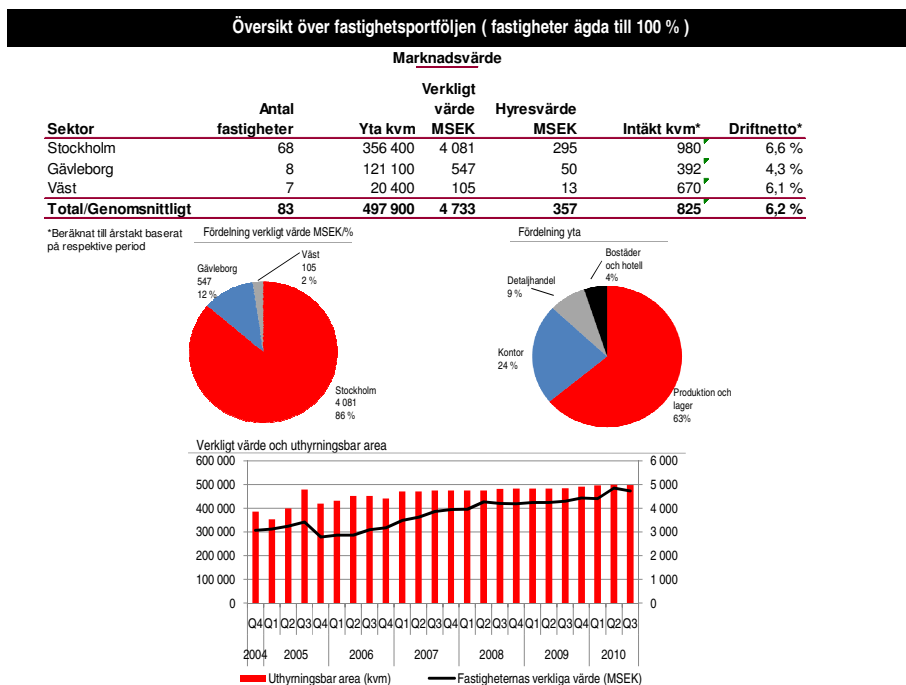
Översikt över fastighetsportföljen ( fastigheter ägda till 100 % )

Marknadsvärde

| Sektor | Antal fastigheter | Yta kvm | Verkligt värde MSEK | Hyresvärde MSEK | Intäkt kvm* | Driftnetto* |
|---|---|---|---|---|---|---|
| Stockholm | 68 | 356 400 | 4 081 | 295 | 980 | 6,6 % |
| Gävleborg | 8 | 121 100 | 547 | 50 | 392 | 4,3 % |
| Väst | 7 | 20 400 | 105 | 13 | 670 | 6,1 % |
| Total/Genomsnittligt | 83 | 497 900 | 4 733 | 357 | 825 | 6,2 % |

*Beräknat till årstakt baserat på respektive period

Fördelning verkligt värde MSEK/%

Väst 105 2 %
Gävleborg 547 12 %
Stockholm 4 081 86 %

Fördelning yta

Bostäder och hotell 4%
Detaljhandel 9 %
Kontor 24 %
Produktion och lager 63%

Verkligt värde och uthyrningsbar area

600 000
500 000
400 000
300 000
200 000
100 000
0

6 000
5 000
4 000
3 000
2 000
1 000
0

Q4 Q1 Q2 Q3 Q4 Q1 Q2 Q3 Q4 Q1 Q2 Q3 Q4 Q1 Q2 Q3 Q4 Q1 Q2 Q3 Q4 Q1 Q2 Q3
2004 2005 2006 2007 2008 2009 2010

Uthyrningsbar area (kvm) Fastigheternas verkliga värde (MSEK)